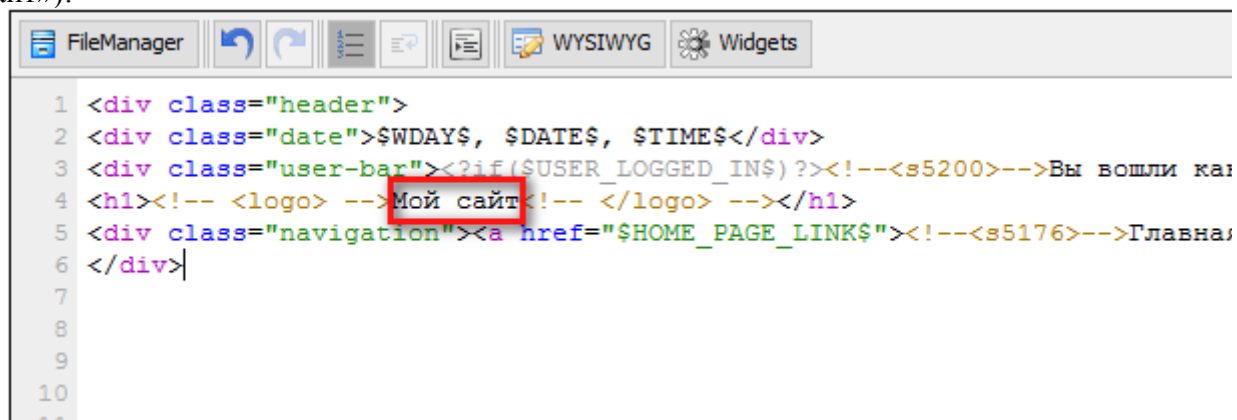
FileManager WYSIWYG Widgets

1 <div class="header">
2 <div class="date">$WDAY$, $DATE$, $TIME$</div>
3 <div class="user-bar"><?if($USER_LOGGED_IN$)?><!--<s5200>-->Вы вошли ка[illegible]
4 <h1><!-- <logo> -->Мой сайт<!-- </logo> --></h1>
5 <div class="navigation"><a href="$HOME_PAGE_LINK$"><!--<s5176>-->Главная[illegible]
6 </div>
7
8
9
10